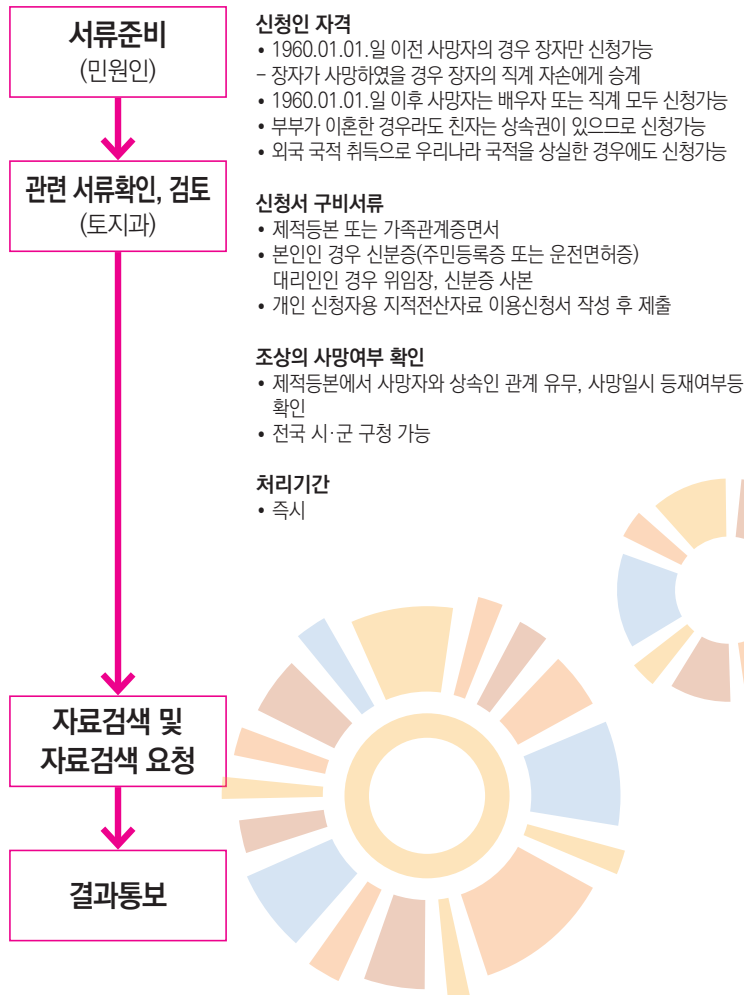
서류준비
(민원인)

관련 서류확인, 검토
(토지과)

자료검색 및
자료검색 요청

결과통보

신청인 자격
• 1960.01.01.일 이전 사망자의 경우 장자만 신청가능
- 장자가 사망하였을 경우 장자의 직계 자손에게 승계
• 1960.01.01.일 이후 사망자는 배우자 또는 직계 모두 신청가능
• 부부가 이혼한 경우라도 친자는 상속권이 있으므로 신청가능
• 외국 국적 취득으로 우리나라 국적을 상실한 경우에도 신청가능

신청서 구비서류
• 제적등본 또는 가족관계증면서
• 본인인 경우 신분증(주민등록증 또는 운전면허증)
대리인인 경우 위임장, 신분증 사본
• 개인 신청자용 지적전산자료 이용신청서 작성 후 제출

조상의 사망여부 확인
• 제적등본에서 사망자와 상속인 관계 유무, 사망일시 등재여부등 확인
• 전국 시·군 구청 가능

처리기간
• 즉시